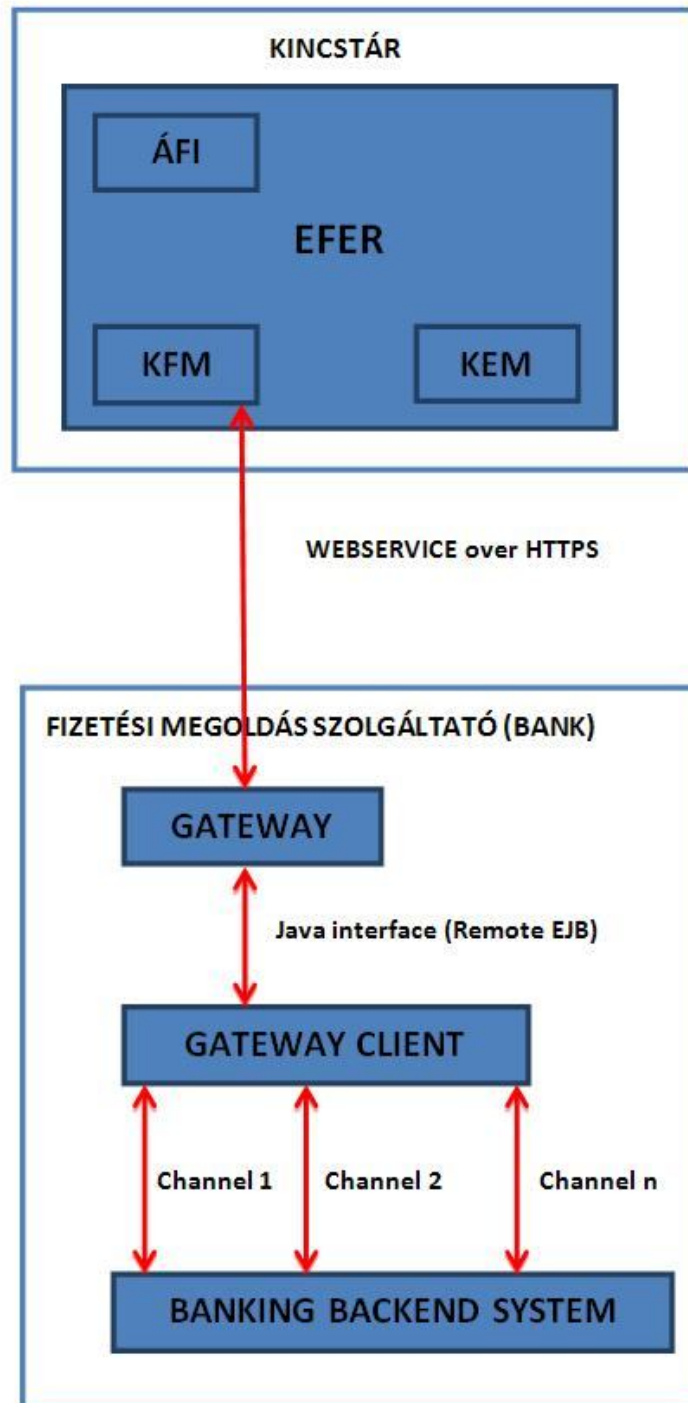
KINCSTÁR

ÁFI

EFER

KFM

KEM

WEBSERVICE over HTTPS

FIZETÉSI MEGOLDÁS SZOLGÁLTATÓ (BANK)

GATEWAY

Java interface (Remote EJB)

GATEWAY CLIENT

Channel 1

Channel 2

Channel n

BANKING BACKEND SYSTEM